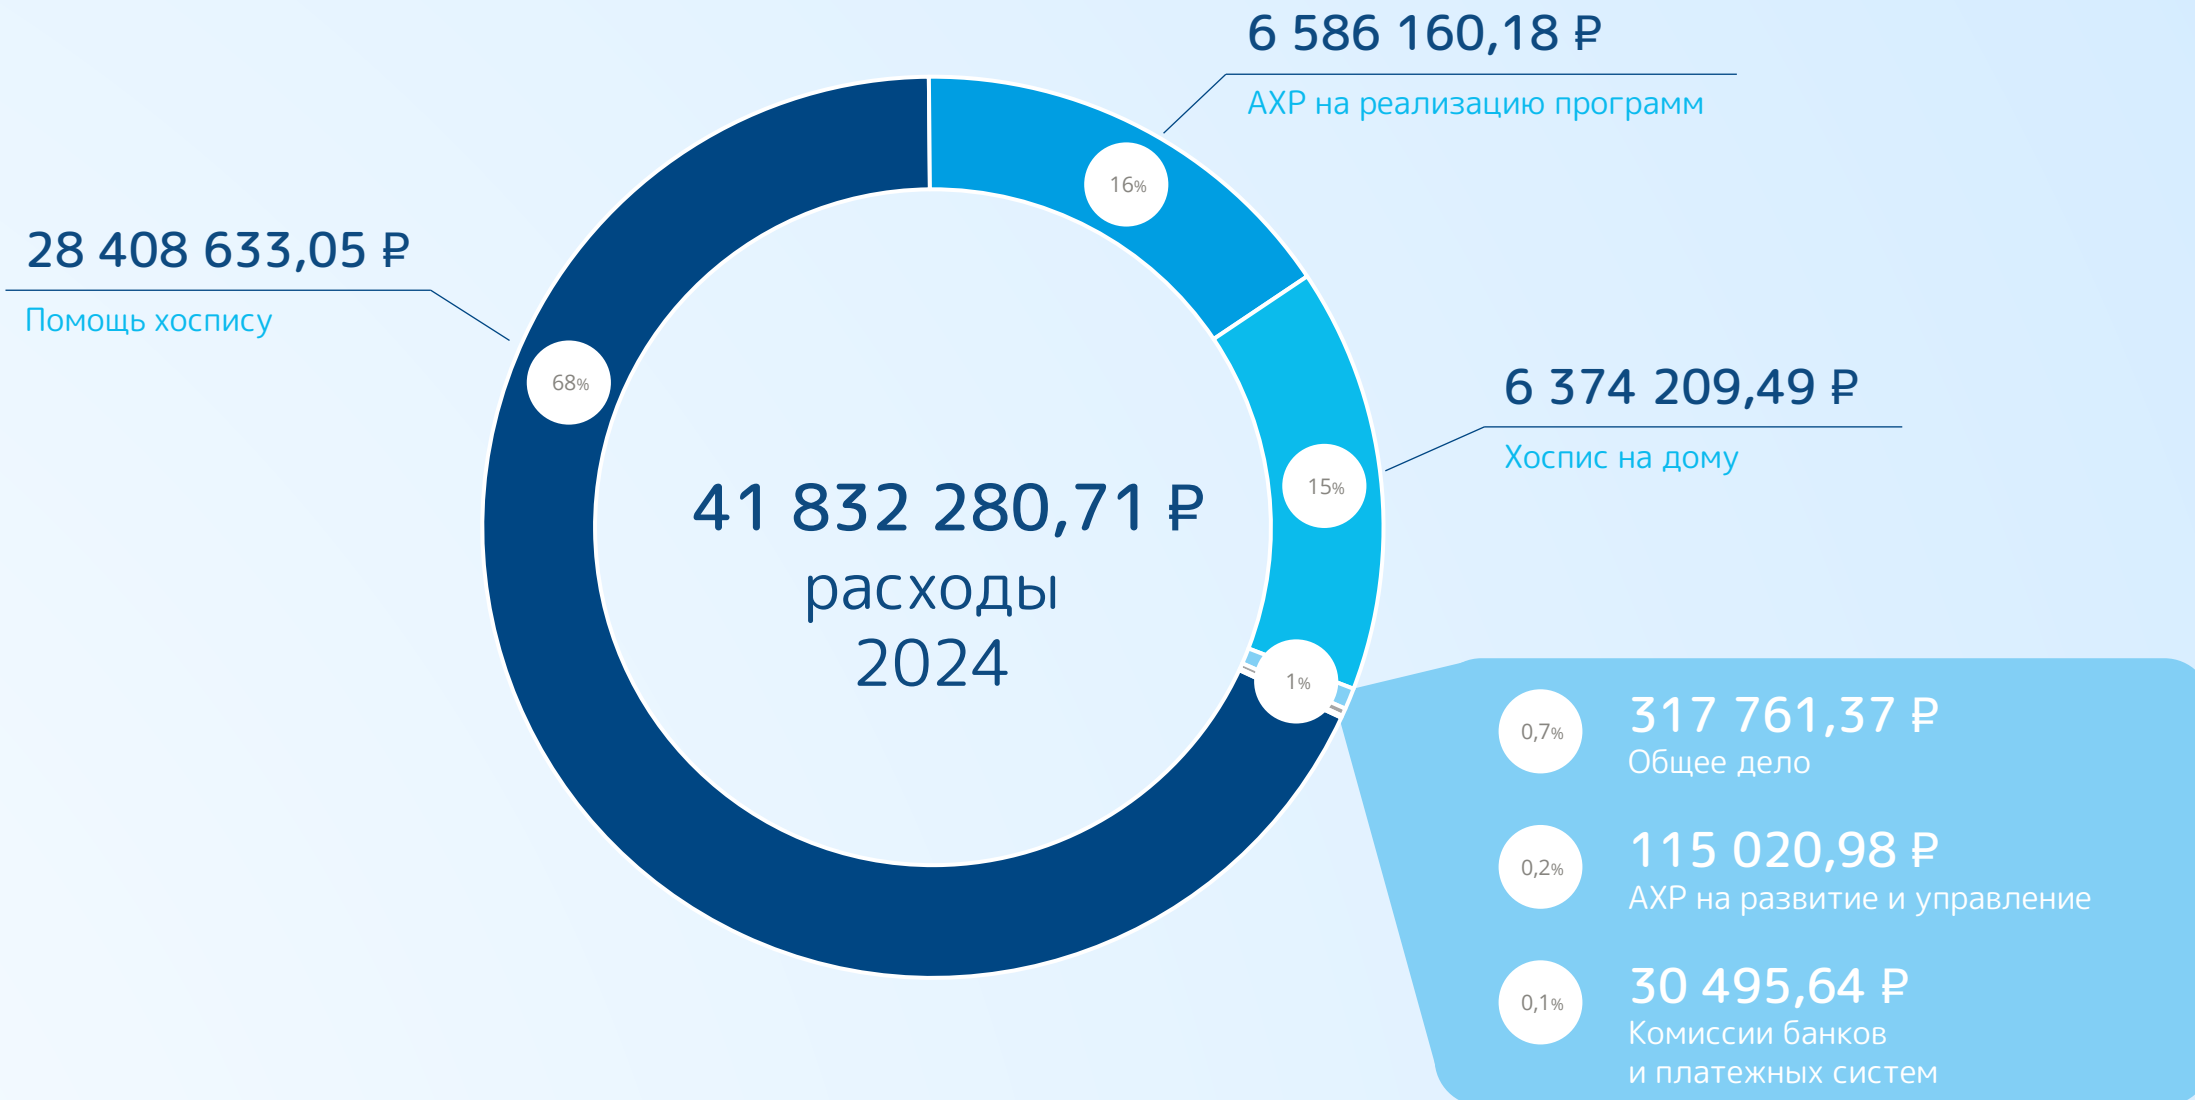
6 586 160,18 ₽
АХР на реализацию программ

16%

28 408 633,05 ₽
Помощь хоспису

68%

41 832 280,71 ₽
расходы
2024

6 374 209,49 ₽
Хоспис на дому

15%

1%

0,7%
317 761,37 ₽
Общее дело

0,2%
115 020,98 ₽
АХР на развитие и управление

0,1%
30 495,64 ₽
Комиссии банков и платежных систем